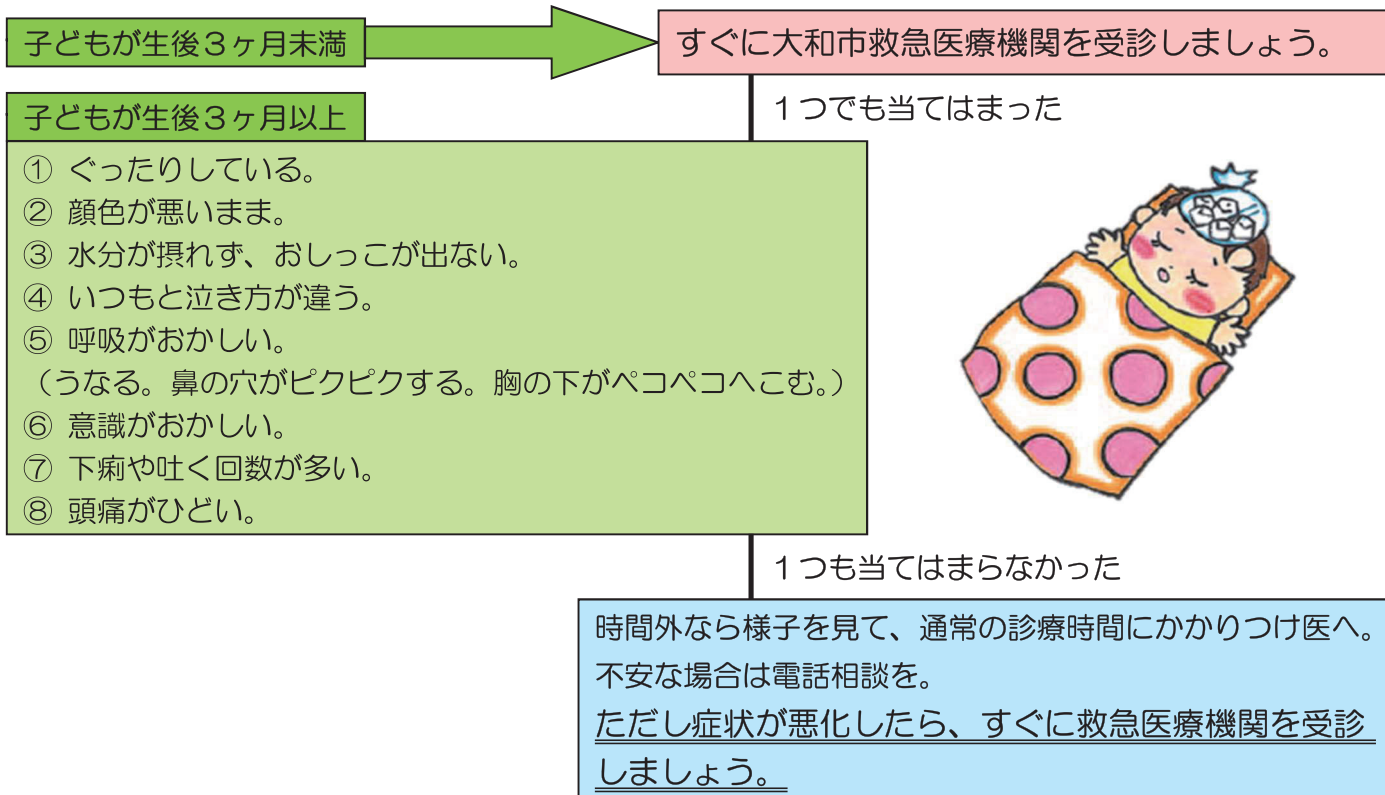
子どもが生後3ヶ月未満

すぐに大和市救急医療機関を受診しましょう。

1つでも当てはまった

子どもが生後3ヶ月以上

① ぐったりしている。
② 顔色が悪いまま。
③ 水分が摂れず、おしっこが出ない。
④ いつもと泣き方が違う。
⑤ 呼吸がおかしい。
（うなる。鼻の穴がピクピクする。胸の下がペコペコへこむ。）
⑥ 意識がおかしい。
⑦ 下痢や吐く回数が多い。
⑧ 頭痛がひどい。

1つも当てはまらなかった

時間外なら様子を見て、通常の診療時間にかかりつけ医へ。
不安な場合は電話相談を。
ただし症状が悪化したら、すぐに救急医療機関を受診しましょう。